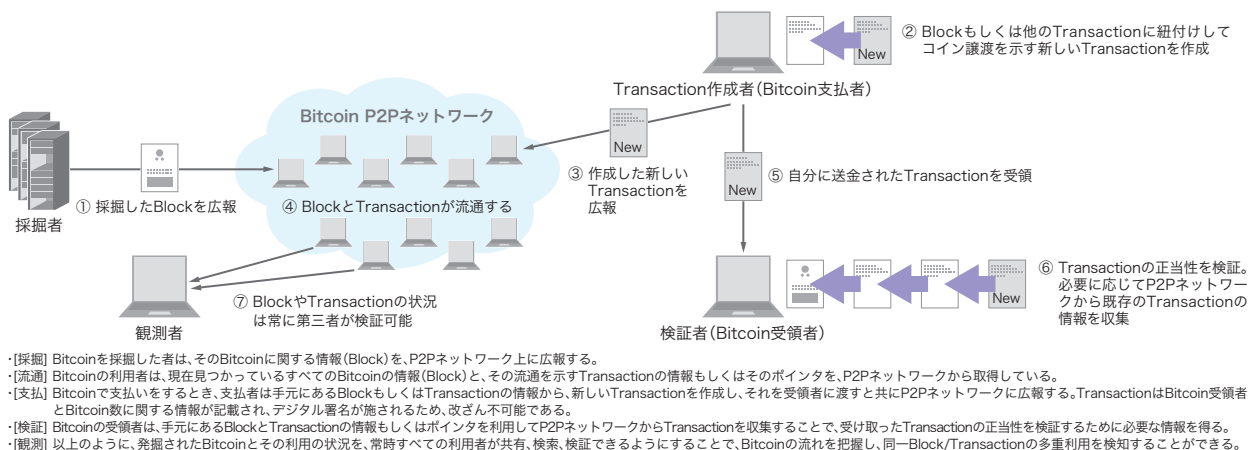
② Blockもしくは他のTransactionに紐付けして
コイン譲渡を示す新しいTransactionを作成

New

Transaction作成者(Bitcoin支払者)

Bitcoin P2Pネットワーク

New

③ 作成した新しいTransactionを広報

New

⑤ 自分に送金されたTransactionを受領

採掘者

① 採掘したBlockを広報

④ BlockとTransactionが流通する

観測者

⑦ BlockやTransactionの状況は常に第三者が検証可能

New

検証者(Bitcoin受領者)

⑥ Transactionの正当性を検証。必要に応じてP2PネットワークからBitcoin既存のTransactionの情報を収集

・[採掘] Bitcoinを採掘した者は、そのBitcoinに関する情報(Block)を、P2Pネットワーク上に広報する。
・[流通] Bitcoinの利用者は、現在見つかっているすべてのBitcoinの情報(Block)と、その流通を示すTransactionの情報もしくはそのポインタを、P2Pネットワークから取得している。
・[支払] Bitcoinで支払いをするとき、支払者は手元にあるBlockもしくはTransactionの情報から、新しいTransactionを作成し、それを受領者に渡すと共にP2Pネットワークに広報する。TransactionはBitcoin受領者とBitcoin数に関する情報が記載され、デジタル署名が施されるため、改ざん不可能である。
・[検証] Bitcoinの受領者は、手元にあるBlockとTransactionの情報もしくはポインタを利用してP2PネットワークからTransactionを収集することで、受け取ったTransactionの正当性を検証するために必要な情報を得る。
・[観測] 以上のように、発掘されたBitcoinとその利用の状況を、常時すべての利用者が共有、検索、検証できるようにすることで、Bitcoinの流れを把握し、同一Block/Transactionの多重利用を検知することができる。